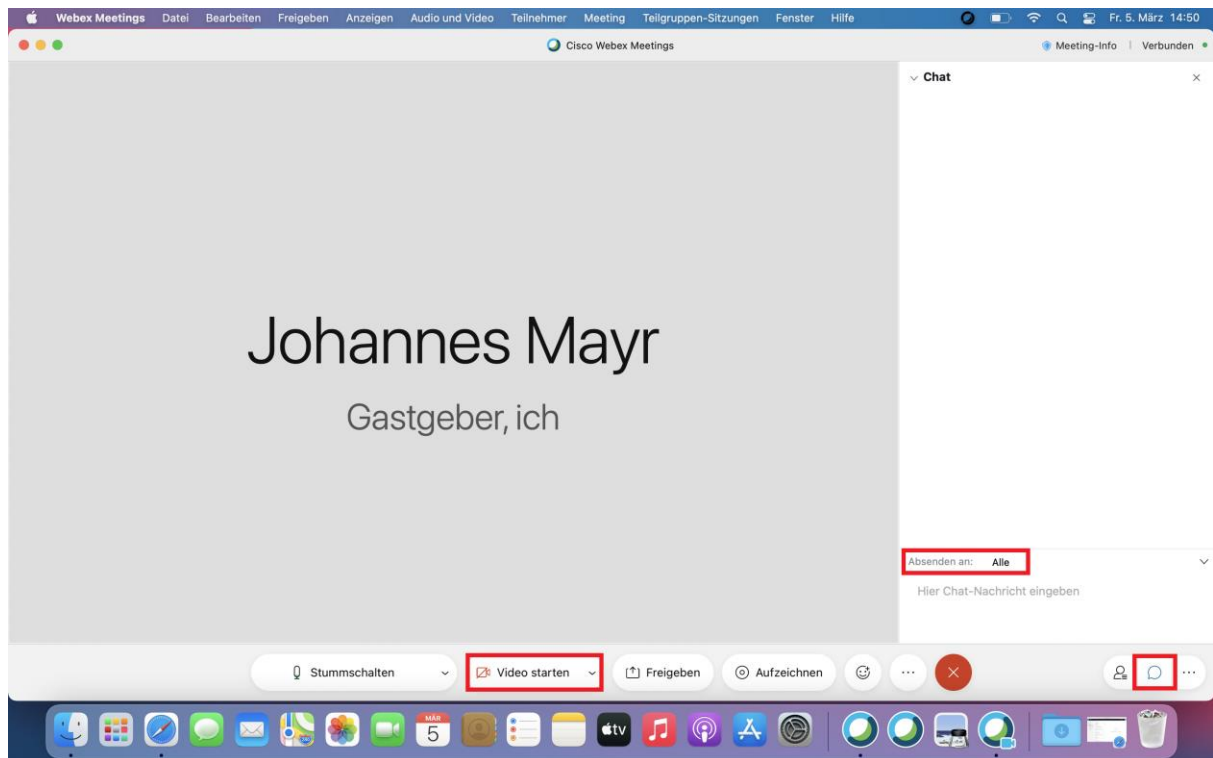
Webex Meetings Datei Bearbeiten Freigeben Anzeigen Audio und Video Teilnehmer Meeting Teilgruppen-Sitzungen Fenster Hilfe Fr. 5. März 14:50

Cisco Webex Meetings

Meeting-Info | Verbunden

Chat

Johannes Mayr

Gastgeber, ich

Absenden an: Alle

Hier Chat-Nachricht eingeben

Stummschalten

Video starten

Freigeben

Aufzeichnen

MÄR
5

tv